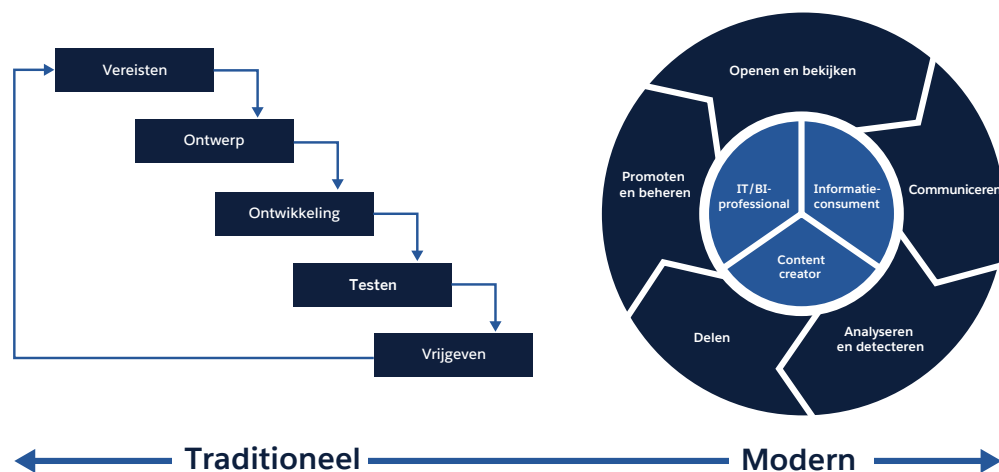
Vereisten

Ontwerp

Ontwikkeling

Testen

Vrijgeven

Openen en bekijken

Communiceren

Analyseren en detecteren

Delen

Promoten en beheren

IT/BI-professional

Informatieconsument

Content creator

Traditioneel

Modern